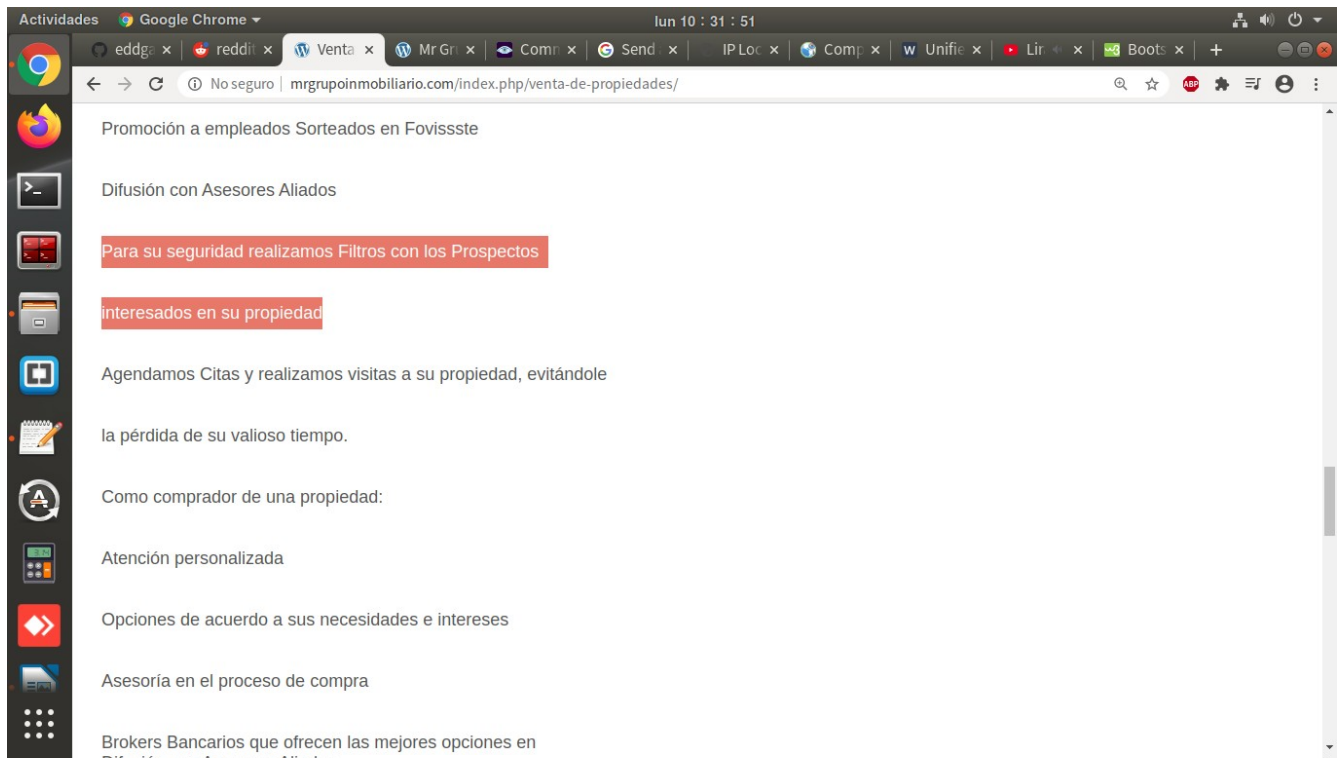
Actividades Google Chrome ▾ lun 10 : 31 : 51

eddg ×   reddit ×   Venta ×   Mr Gr ×   Comn ×   Send ×   IP Loc ×   Comp ×   Unifie ×   Lir ×   Boots ×   +

No seguro | mrgrupoinmobiliario.com/index.php/venta-de-propiedades/

Promoción a empleados Sorteados en Fovissste

Difusión con Asesores Aliados

Para su seguridad realizamos Filtros con los Prospectos

interesados en su propiedad

Agendamos Citas y realizamos visitas a su propiedad, evitándole

la pérdida de su valioso tiempo.

Como comprador de una propiedad:

Atención personalizada

Opciones de acuerdo a sus necesidades e intereses

Asesoría en el proceso de compra

Brokers Bancarios que ofrecen las mejores opciones en

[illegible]